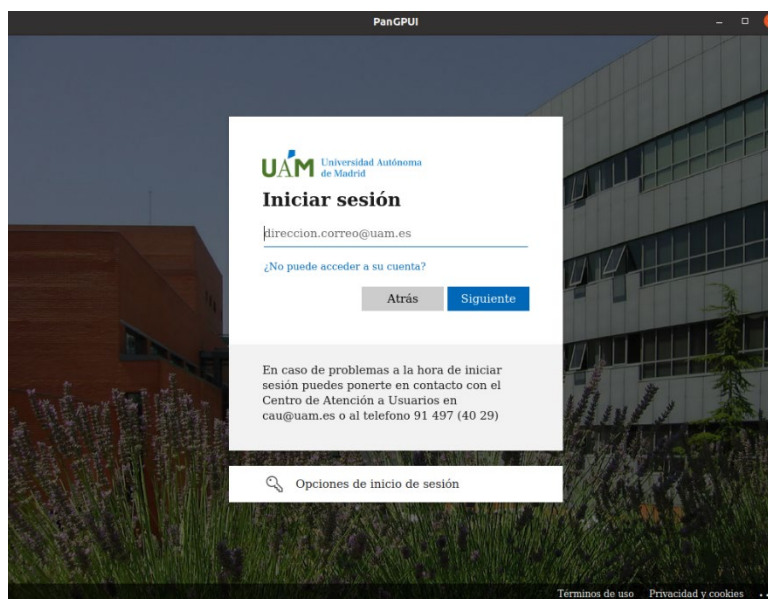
PanGPUI

UAM Universidad Autónoma de Madrid

Iniciar sesión

direccion.correo@uam.es

¿No puede acceder a su cuenta?

Atrás

Siguiente

En caso de problemas a la hora de iniciar sesión puedes ponerte en contacto con el Centro de Atención a Usuarios en cau@uam.es o al telefono 91 497 (40 29)

Opciones de inicio de sesión

Términos de uso Privacidad y cookies ...